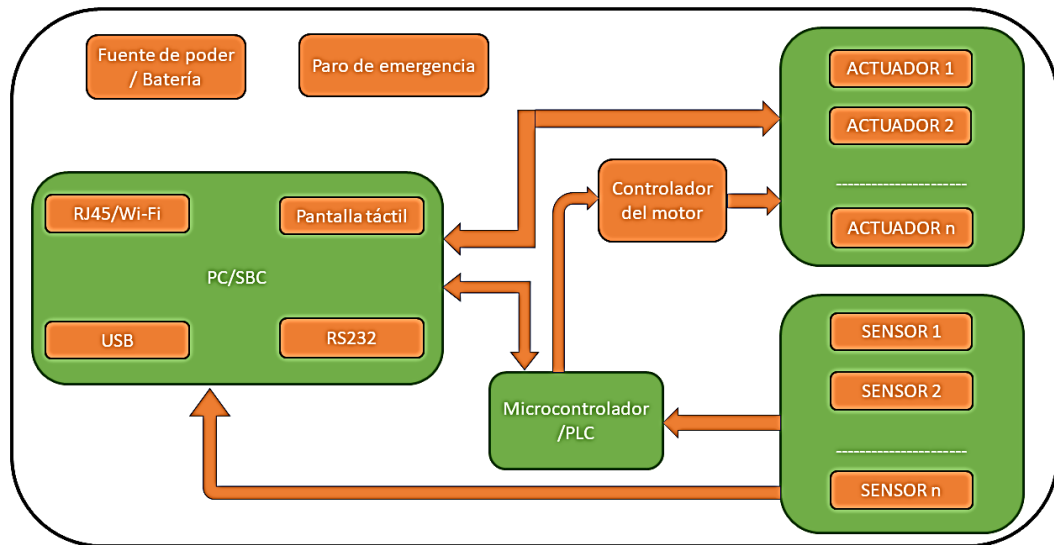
Fuente de poder / Batería

Paro de emergencia

ACTUADOR 1

ACTUADOR 2

--------------------

ACTUADOR n

Controlador del motor

RJ45/Wi-Fi

Pantalla táctil

PC/SBC

USB

RS232

SENSOR 1

SENSOR 2

--------------------

SENSOR n

Microcontrolador /PLC